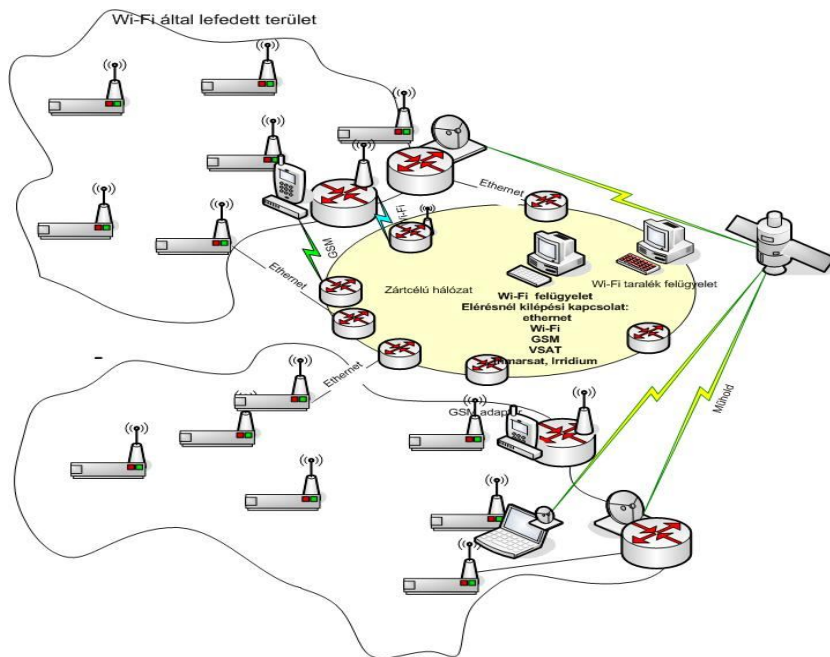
Wi-Fi által lefedett terület

Ethernet

Wi-Fi

GSM

Ethernet

Zártcélú hálózat

Wi-Fi taralék felügyelet

Wi-Fi felügyelet
Elérésnél kilépési kapcsolat:
ethernet
Wi-Fi
GSM
VSAT
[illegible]marsat, Irridium

Ethernet

GSM adap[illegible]

Műhold

-